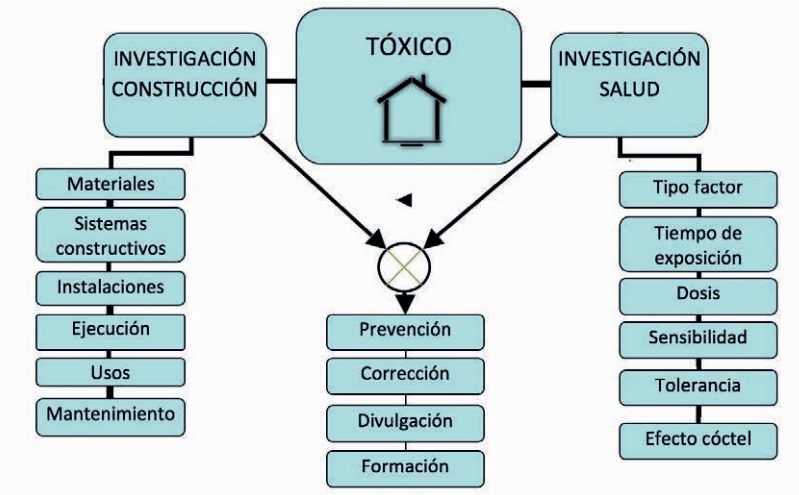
INVESTIGACIÓN CONSTRUCCIÓN

TÓXICO

INVESTIGACIÓN SALUD

Materiales
Sistemas constructivos
Instalaciones
Ejecución
Usos
Mantenimiento

Prevención
Corrección
Divulgación
Formación

Tipo factor
Tiempo de exposición
Dosis
Sensibilidad
Tolerancia
Efecto cóctel